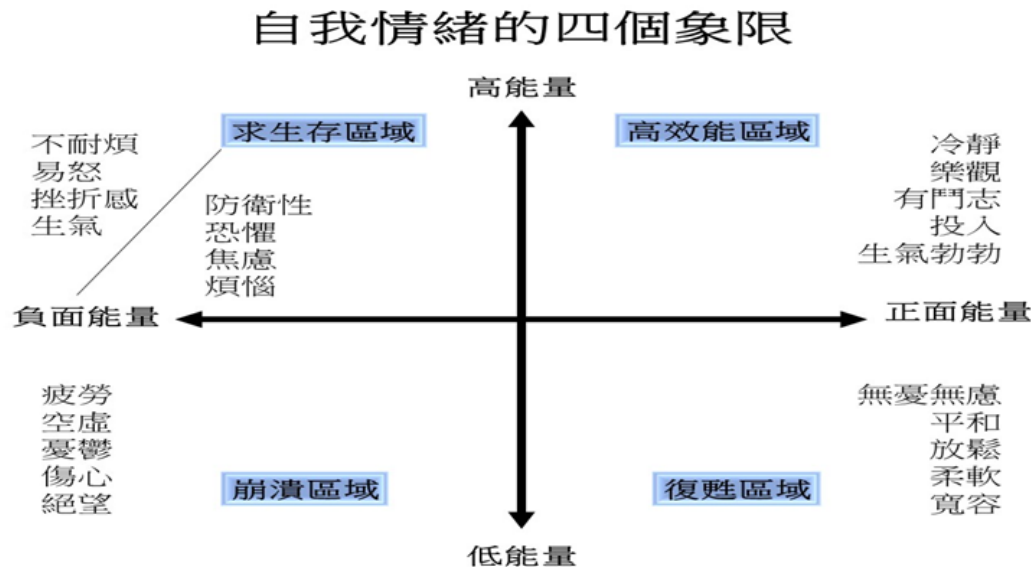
自我情緒的四個象限

高能量

不耐煩
易怒
挫折感
生氣

求生存區域

防衛性
恐懼
焦慮
煩惱

高效能區域

冷靜
樂觀
有鬥志
投入
生氣勃勃

負面能量

正面能量

疲勞
空虛
憂鬱
傷心
絕望

崩潰區域

復甦區域

無憂無慮
平和
放鬆
柔軟
寬容

低能量